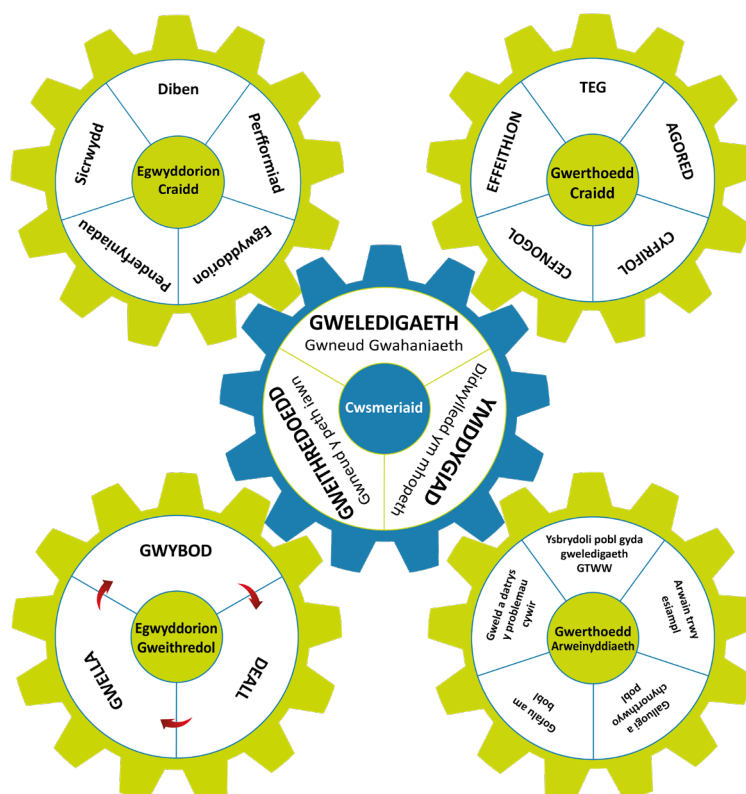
Diben

Perfformiad

Egwyddorion

Penderfyniadau

Sicrwydd

Egwyddorion Craidd

TEG

AGORED

CYFRIFOL

CEFNOGOL

EFFEITHLON

Gwerthoedd Craidd

GWELEDIGAETH
Gwneud Gwahaniaeth

YMDDYGIAD
Didwylledd ym mhopeth

GWEITHREDOEDD
Gwneud y peth iawn

Cwsmeriaid

GWYBOD

DEALL

GWELLA

Egwyddorion Gweithredol

Ysbrydoli pobl gyda gweledigaeth GTWW

Arwain trwy esiampl

Galluogi a chynorthwyo pobl

Gofalu am bobl

Gweld a datrys y problemau cywir

Gwerthoedd Arweinyddiaeth